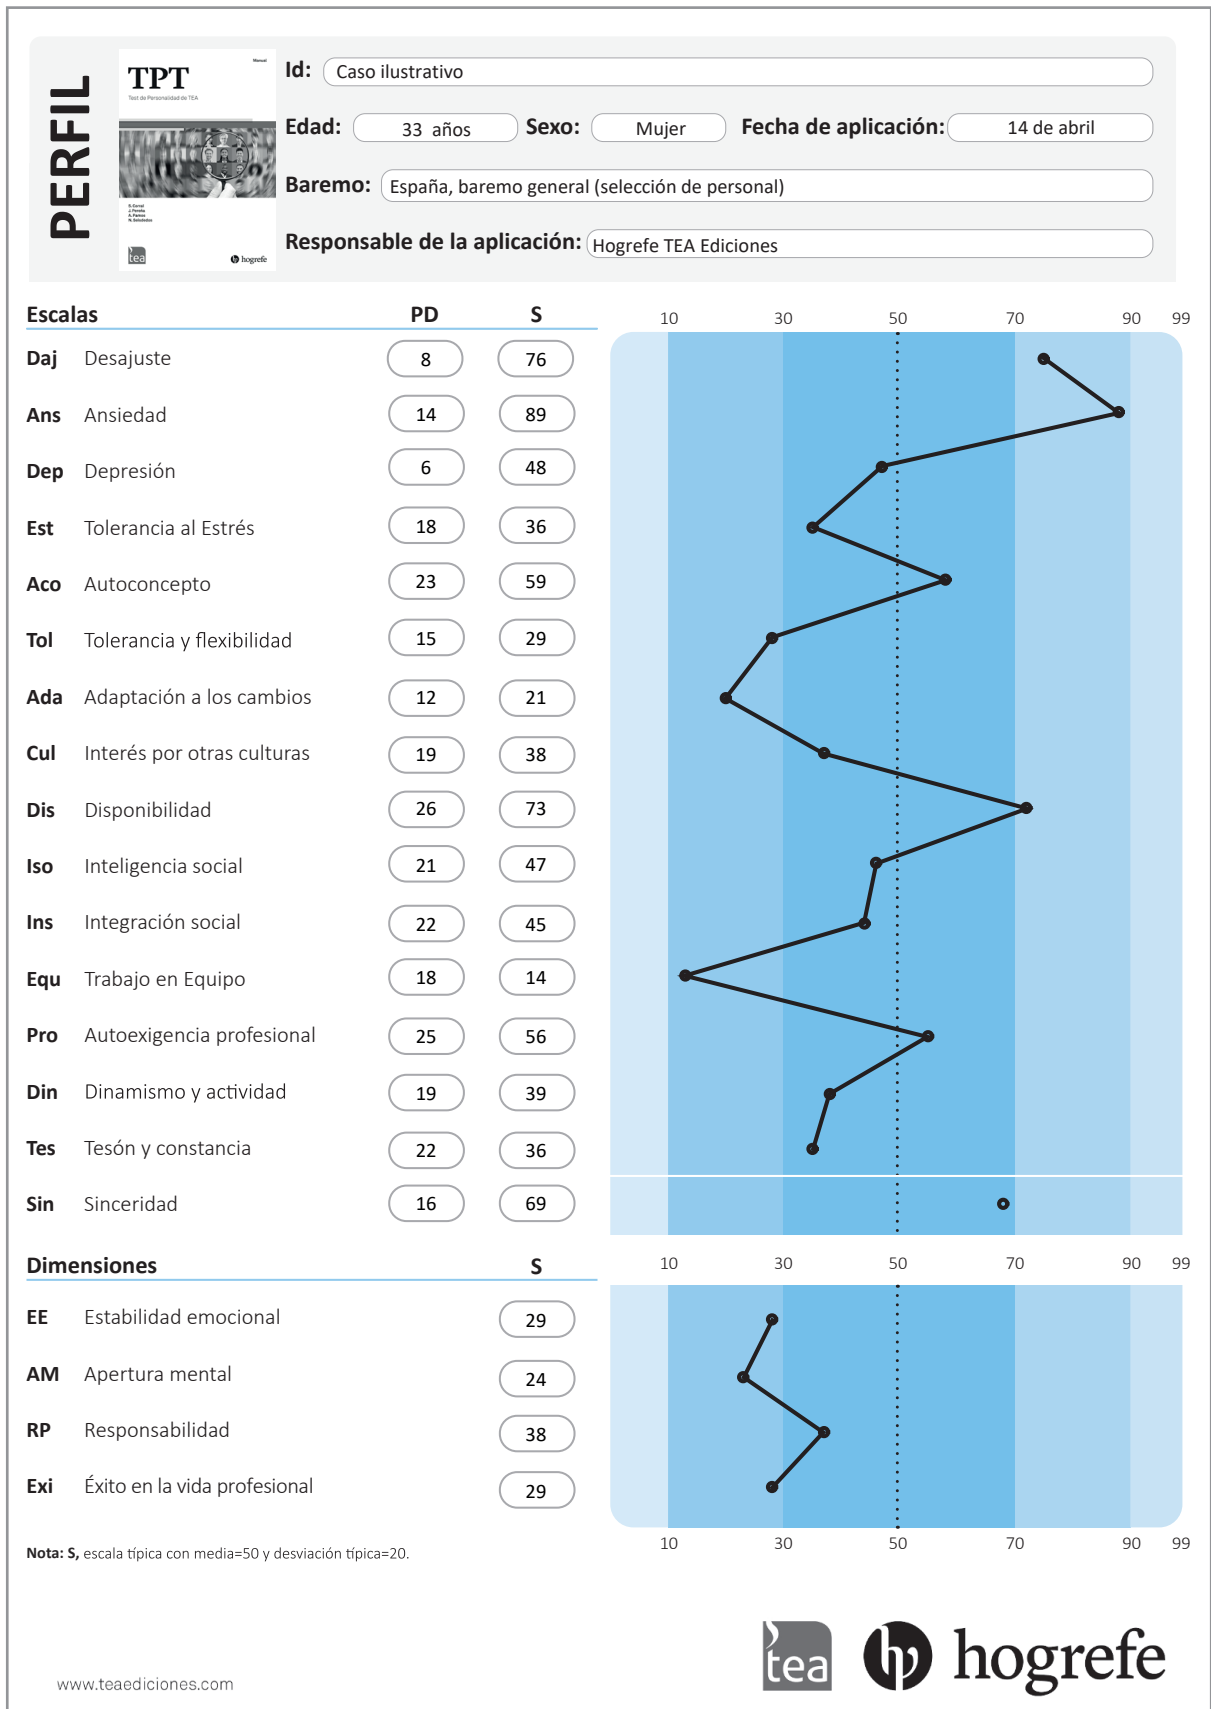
PERFIL

TPT
Test de Personalidad de TEA
Manual
tea
hogrefe

Id: Caso ilustrativo
Edad: 33 años Sexo: Mujer Fecha de aplicación: 14 de abril
Baremo: España, baremo general (selección de personal)
Responsable de la aplicación: Hogrefe TEA Ediciones

| Escalas | | PD | S |
|---|---|---|---|
| Daj | Desajuste | 8 | 76 |
| Ans | Ansiedad | 14 | 89 |
| Dep | Depresión | 6 | 48 |
| Est | Tolerancia al Estrés | 18 | 36 |
| Aco | Autoconcepto | 23 | 59 |
| Tol | Tolerancia y flexibilidad | 15 | 29 |
| Ada | Adaptación a los cambios | 12 | 21 |
| Cul | Interés por otras culturas | 19 | 38 |
| Dis | Disponibilidad | 26 | 73 |
| Iso | Inteligencia social | 21 | 47 |
| Ins | Integración social | 22 | 45 |
| Equ | Trabajo en Equipo | 18 | 14 |
| Pro | Autoexigencia profesional | 25 | 56 |
| Din | Dinamismo y actividad | 19 | 39 |
| Tes | Tesón y constancia | 22 | 36 |
| Sin | Sinceridad | 16 | 69 |

10 30 50 70 90 99

| Dimensiones | | S |
|---|---|---|
| EE | Estabilidad emocional | 29 |
| AM | Apertura mental | 24 |
| RP | Responsabilidad | 38 |
| Exi | Éxito en la vida profesional | 29 |

10 30 50 70 90 99
10 30 50 70 90 99

Nota: S, escala típica con media=50 y desviación típica=20.

www.teaediciones.com
tea hogrefe